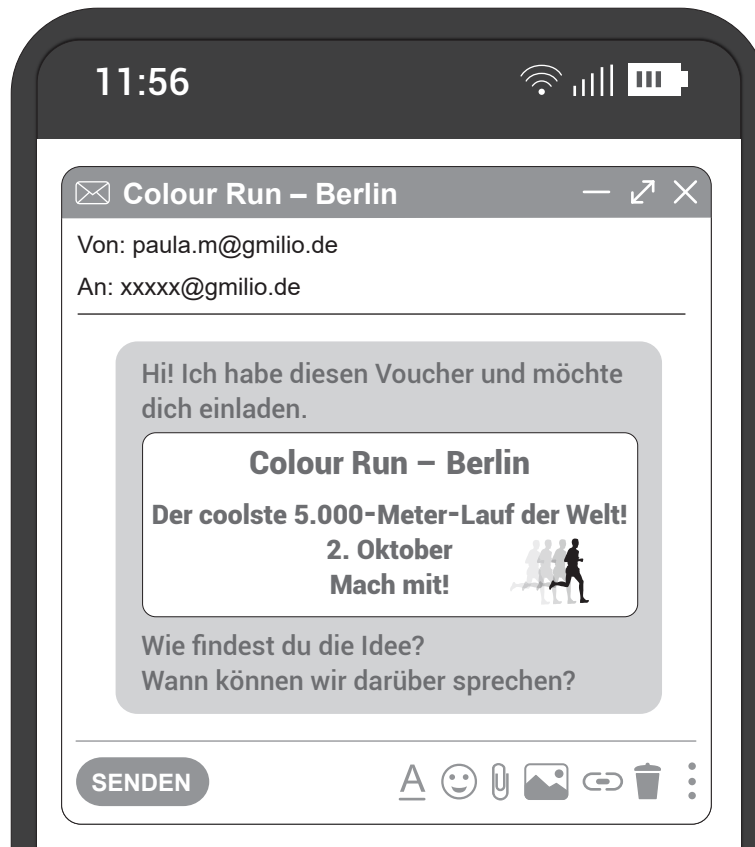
11:56

Colour Run – Berlin

Von: paula.m@gmilio.de

An: xxxxx@gmilio.de

Hi! Ich habe diesen Voucher und möchte dich einladen.

Colour Run – Berlin

Der coolste 5.000-Meter-Lauf der Welt!
2. Oktober
Mach mit!

Wie findest du die Idee?
Wann können wir darüber sprechen?

SENDEN

A